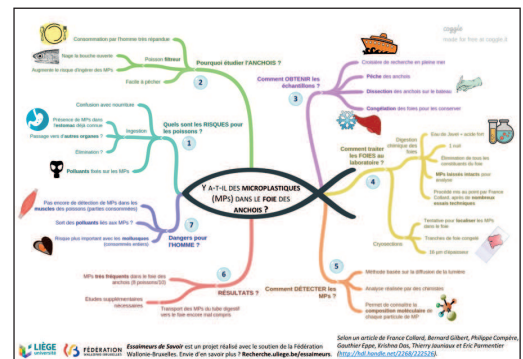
Y A-T-IL DES MICROPLASTIQUES (MPs) DANS LE FOIE DES ANCHOIS ?

1
Quels sont les RISQUES pour les poissons ?
Ingestion
Confusion avec nourriture
Présence de MPs dans l'estomac déjà connue
Passage vers d'autres organes ?
Élimination ?
Polluants fixés sur les MPs

2
Pourquoi étudier l'ANCHOIS ?
Consommation par l'homme très répandue
Poisson filtreur
Nage la bouche ouverte
Augmente le risque d'ingérer des MPs
Facile à pêcher

3
Comment OBTENIR les échantillons ?
Croisière de recherche en pleine mer
Pêche des anchois
Dissection des anchois sur le bateau
Congélation des foies pour les conserver

4
Comment traiter les FOIES au laboratoire ?
Digestion chimique des foies
Eau de Javel + acide fort
1 nuit
Élimination de tous les constituants du foie
MPs laissés intacts pour analyse
Procédé mis au point par France Collard, après de nombreux essais techniques
Cryosections
Tentative pour localiser les MPs dans le foie
Tranches de foie congelé
10 µm d'épaisseur

5
Comment DÉTECTER les MPs ?
Méthode basée sur la diffusion de la lumière
Analyse réalisée par des chimistes
Permet de connaître la composition moléculaire de chaque particule de MP

6
RÉSULTATS ?
MPs très fréquents dans le foie des anchois (8 poissons/10)
Études supplémentaires nécessaires
Transport des MPs du tube digestif vers le foie encore mal compris

7
Dangers pour l'HOMME ?
Pas encore de détection de MPs dans les muscles des poissons (parties consommées)
Sont des polluants liés aux MPs ?
Risque plus important avec les mollusques (consommés entiers)

coggle
made for free at coggle.it

LIÈGE université
FÉDÉRATION WALLONIE-BRUXELLES
Essaimeurs de Savoir est un projet réalisé avec le soutien de la Fédération Wallonie-Bruxelles. Envie d'en savoir plus ? Recherche.uliege.be/essaimeurs.
Selon un article de France Collard, Bernard Gilbert, Philippe Compère, Gauthier Eppe, Krishna Das, Thierry Jauniaux et Eric Parmentier (http://hdl.handle.net/2268/222526).